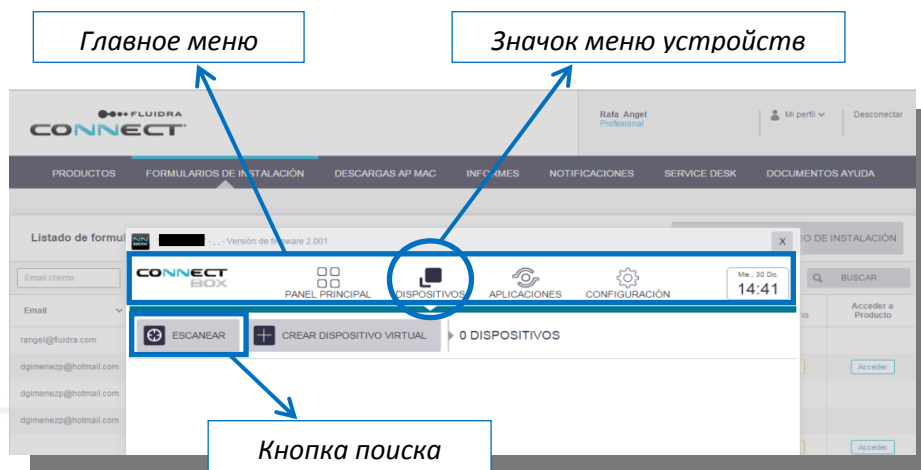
Главное меню

Значок меню устройств

FLUIDRA
CONNECT

Rafa Angel
Profesional

Mi perfil

Desconectar

PRODUCTOS
FORMULARIOS DE INSTALACIÓN
DESCARGAS AP MAC
INFORMES
NOTIFICACIONES
SERVICE DESK
DOCUMENTOS AYUDA

Listado de formul

- . . - Versión de firmware 2.001

X

O DE INSTALACIÓN

Email cliente

BUSCAR

CONNECT BOX

PANEL PRINCIPAL
DISPOSITIVOS
APLICACIONES
CONFIGURACIÓN

Mie., 30 Dic.
14:41

Email

Acceder a Producto

rangel@fluidra.com

ESCANEAR

CREAR DISPOSITIVO VIRTUAL

0 DISPOSITIVOS

dgimenezp@hotmail.com

Acceder

dgimenezp@hotmail.com

dgimenezp@hotmail.com

Acceder

Кнопка поиска